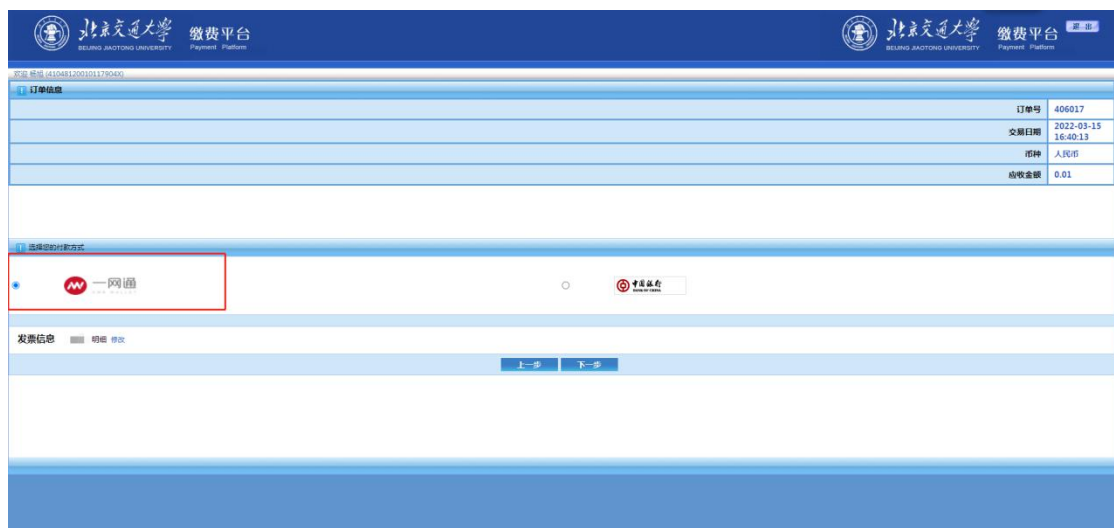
北京交通大学 BEIJING JIAOTONG UNIVERSITY 缴费平台 Payment Platform

北京交通大学 BEIJING JIAOTONG UNIVERSITY 缴费平台 Payment Platform 退 出

欢迎 杨旭 (410481200101179040X)

订单信息

| | |
|---|---|
| 订单号 | 406017 |
| 交易日期 | 2022-03-15 16:40:13 |
| 币种 | 人民币 |
| 应收金额 | 0.01 |

选择您的付款方式

一网通

中国银行

发票信息 明细 修改

上一步 下一步